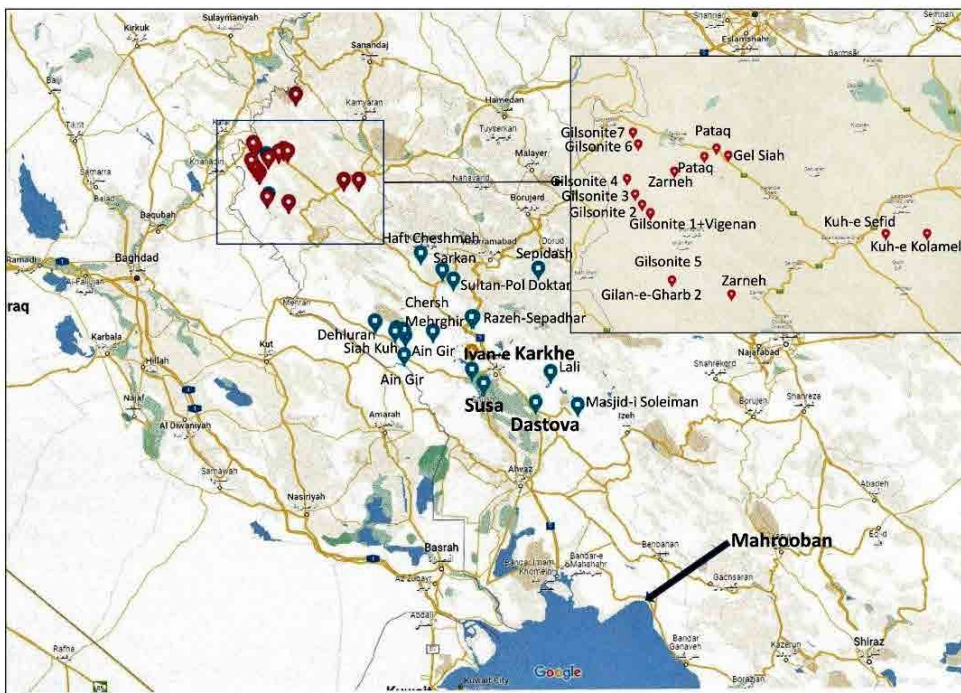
Kirkuk
Sulaymaniyah
Sanandaj
Kamyaran
Hamedan
Tuyserkan
Malayer
Eslamshahr
Baiji
Tikrit
Samarra
Balad
Baqubah
Khanaqin
Nahavand
Borujerd
Baghdad
Ramadi
Al-Fallujah
Karbala
Hillah
Kut
Najaf
Al Diwaniyah
Samawah
Amarah
Nasiriyah
Basrah
Az Zubayr
Abdali
Rafha
Kuwait City
raq
Dorud
Khorramabad
Shahrekord
Najafabad
Borujen
Shahreza
Izeh
Ahvaz
Bandar-e Mahshahr
Bandar Imam Khomeini
Behbahan
Gachsaran
Bandar Ganaveh
Kazerun
Shiraz
Eqlid
Gilsonite7
Gilsonite 6
Pataq
Pataq
Gel Siah
Gilsonite 4
Zarneh
Gilsonite 3
Gilsonite 2
Gilsonite 1+Vigenan
Kuh-e Sefid
Kuh-e Kolamel
Gilsonite 5
Gilan-e-Gharb 2
Zarneh
Haft Cheshmeh
Sarkan
Sepidash
Sultan-Pol Doktar
Chersh
Mehrghir
Razeh-Sepadhar
Dehluran
Siah Kuh
Ain Gir
Ain Gir
Ivan-e Karkhe
Lali
Susa
Masjid-i Soleiman
Dastova
Mahrooban
Google